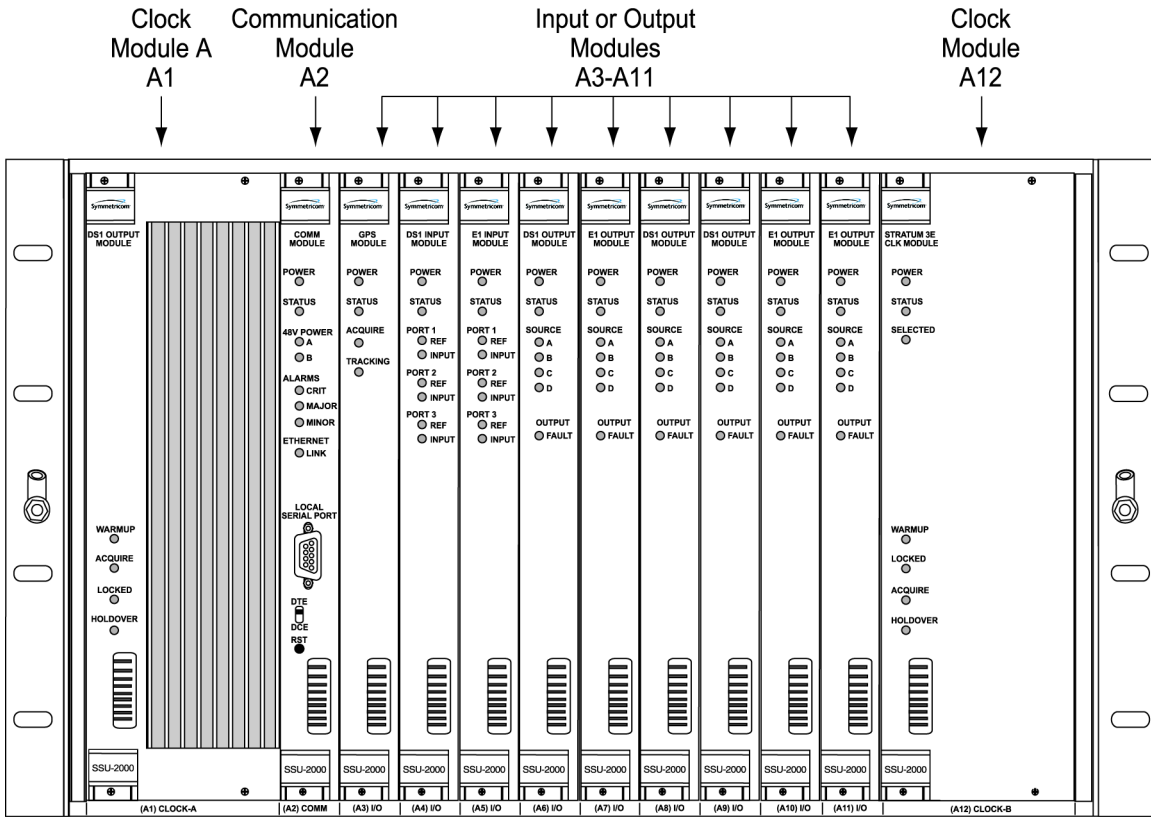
Clock Module A A1

Communication Module A2

Input or Output Modules A3-A11

Clock Module A12

Symmetricom
DS1 OUTPUT MODULE

WARMUP
ACQUIRE
LOCKED
HOLDOVER

SSU-2000

(A1) CLOCK-A

Symmetricom
COMM MODULE
POWER
STATUS
48V POWER
A
B
ALARMS
CRIT
MAJOR
MINOR
ETHERNET
LINK
LOCAL SERIAL PORT
DTE
DCE
RST
SSU-2000
(A2) COMM

Symmetricom
GPS MODULE
POWER
STATUS
ACQUIRE
TRACKING
SSU-2000
(A3) I/O

Symmetricom
DS1 INPUT MODULE
POWER
STATUS
PORT 1
REF
INPUT
PORT 2
REF
INPUT
PORT 3
REF
INPUT
SSU-2000
(A4) I/O

Symmetricom
E1 INPUT MODULE
POWER
STATUS
PORT 1
REF
INPUT
PORT 2
REF
INPUT
PORT 3
REF
INPUT
SSU-2000
(A5) I/O

Symmetricom
DS1 OUTPUT MODULE
POWER
STATUS
SOURCE
A
B
C
D
OUTPUT
FAULT
SSU-2000
(A6) I/O

Symmetricom
E1 OUTPUT MODULE
POWER
STATUS
SOURCE
A
B
C
D
OUTPUT
FAULT
SSU-2000
(A7) I/O

Symmetricom
DS1 OUTPUT MODULE
POWER
STATUS
SOURCE
A
B
C
D
OUTPUT
FAULT
SSU-2000
(A8) I/O

Symmetricom
DS1 OUTPUT MODULE
POWER
STATUS
SOURCE
A
B
C
D
OUTPUT
FAULT
SSU-2000
(A9) I/O

Symmetricom
E1 OUTPUT MODULE
POWER
STATUS
SOURCE
A
B
C
D
OUTPUT
FAULT
SSU-2000
(A10) I/O

Symmetricom
E1 OUTPUT MODULE
POWER
STATUS
SOURCE
A
B
C
D
OUTPUT
FAULT
SSU-2000
(A11) I/O

Symmetricom
STRATUM 3E CLK MODULE
POWER
STATUS
SELECTED
WARMUP
LOCKED
ACQUIRE
HOLDOVER
SSU-2000
(A12) CLOCK-B